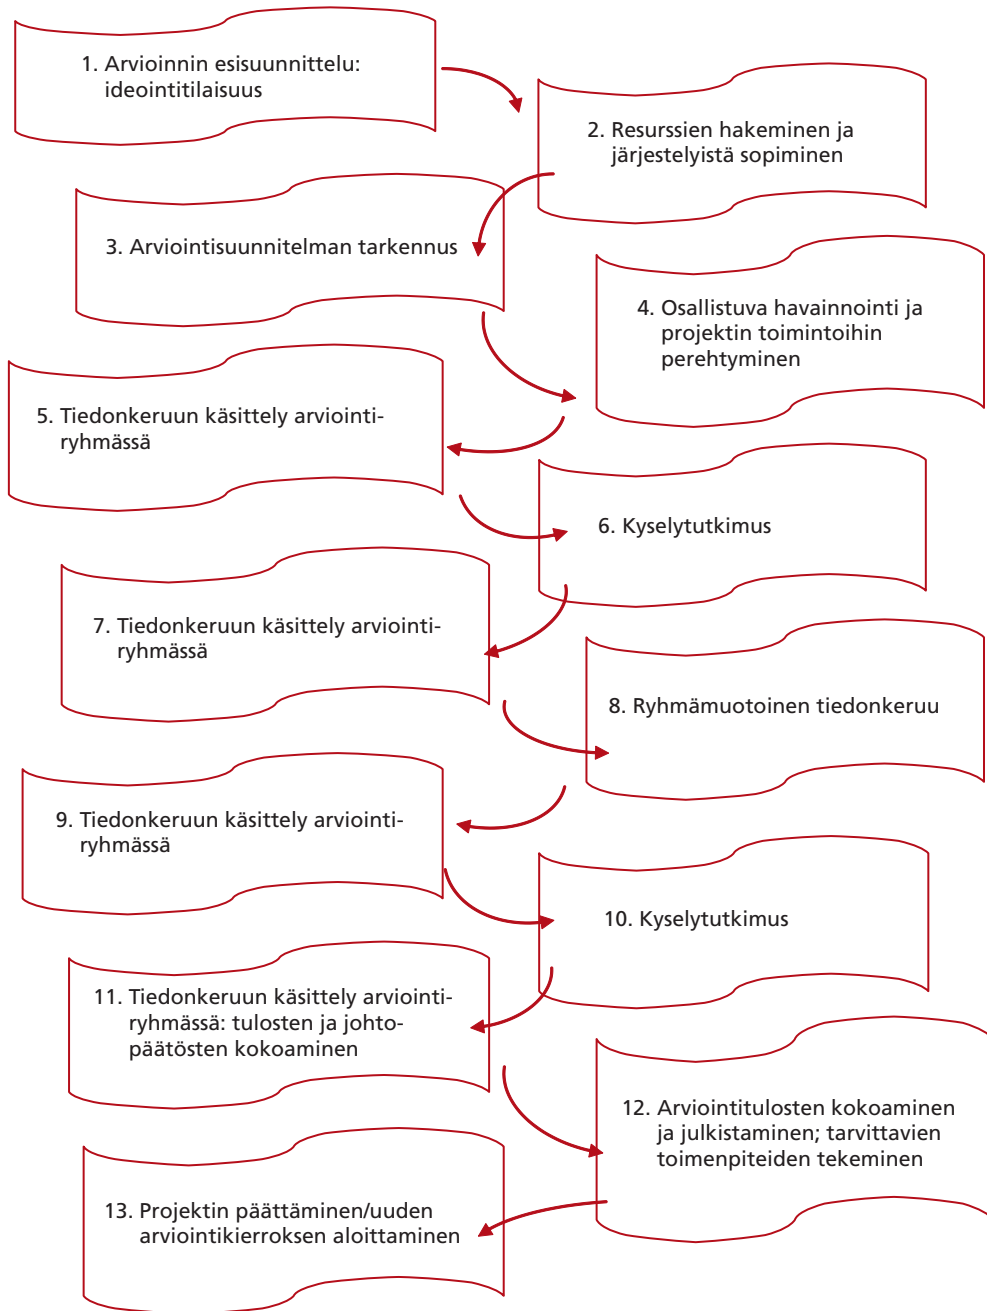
1. Arvioinnin esisuunnittelu: ideointitilaisuus

2. Resurssien hakeminen ja järjestelyistä sopiminen

3. Arviointisuunnitelman tarkennus

4. Osallistuva havainnointi ja projektin toimintoihin perehtyminen

5. Tiedonkeruun käsittely arviointiryhmässä

6. Kyselytutkimus

7. Tiedonkeruun käsittely arviointiryhmässä

8. Ryhmämuotoinen tiedonkeruu

9. Tiedonkeruun käsittely arviointiryhmässä

10. Kyselytutkimus

11. Tiedonkeruun käsittely arviointiryhmässä: tulosten ja johtopäätösten kokoaminen

12. Arviointitulosten kokoaminen ja julkistaminen; tarvittavien toimenpiteiden tekeminen

13. Projektin päättäminen/uuden arviointikierroksen aloittaminen